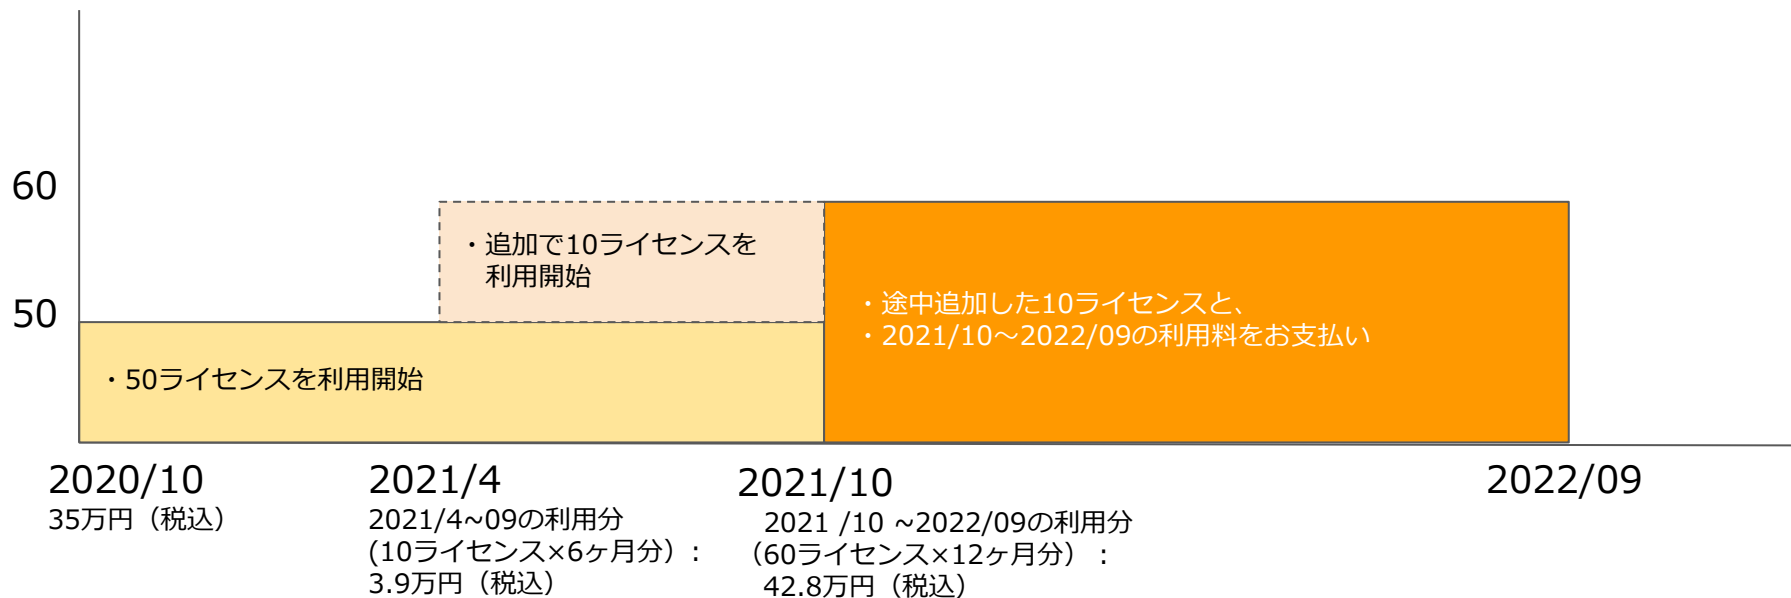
60

50

・追加で10ライセンスを
利用開始

・途中追加した10ライセンスと、
・2021/10～2022/09の利用料をお支払い

・50ライセンスを利用開始

2020/10
35万円（税込）

2021/4
2021/4~09の利用分
(10ライセンス×6ヶ月分）：
3.9万円（税込）

2021/10
2021 /10 ~2022/09の利用分
（60ライセンス×12ヶ月分）：
42.8万円（税込）

2022/09